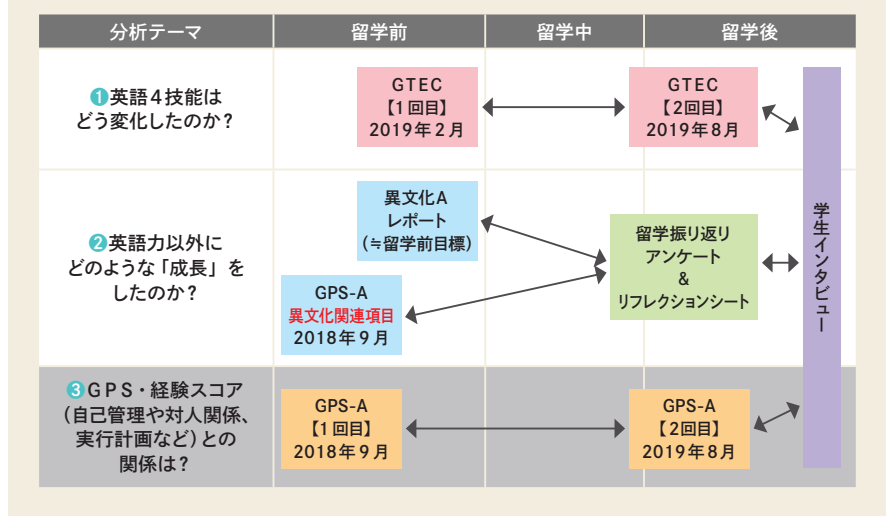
| 分析テーマ | 留学前 | 留学中 | 留学後 |
|---|---|---|---|
| ❶英語４技能はどう変化したのか？ | GTEC【１回目】2019年２月 | | GTEC【２回目】2019年８月 |
| ❷英語力以外にどのような「成長」をしたのか？ | 異文化A レポート（≒留学前目標） GPS-A 異文化関連項目 2018年９月 | 留学振り返りアンケート＆リフレクションシート | |
| ❸ＧＰＳ・経験スコア（自己管理や対人関係、実行計画など）との関係は？ | GPS-A【１回目】2018年９月 | | GPS-A【２回目】2019年８月 |

学生インタビュー